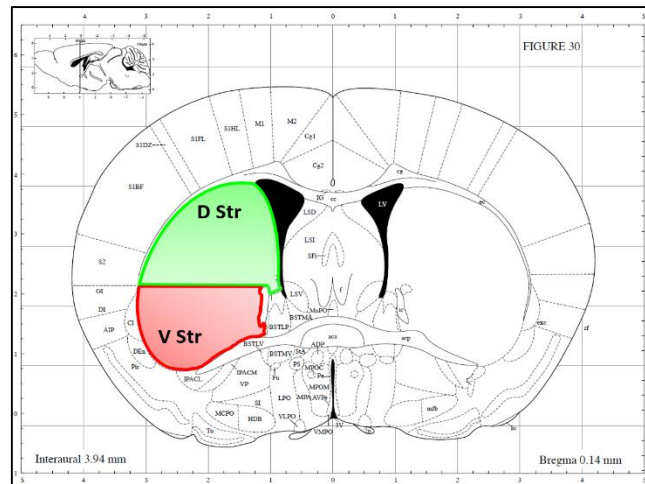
FIGURE 30

4 3 2 1 0 1 2 3 4

6 5 4 3 2 1 0

M1 M2 S1HL S1FL Cg1 Cg2 S1DZ S1BF IG cc LSD LV ec cg D Str LSI SFi S2 GI DI AIP Cl V Str LSV BSTMA MnPO f lo aco acp BSTLP BSTLV BSTMV ADP StA MPOC Pe DEn Pir IPACL IPACM VP SI LPO MPOM AVPe MPA MCPO HDB VLPO VMPO SO Tu Fu PS och mfb lo enc rf

Interaural 3.94 mm

Bregma 0.14 mm